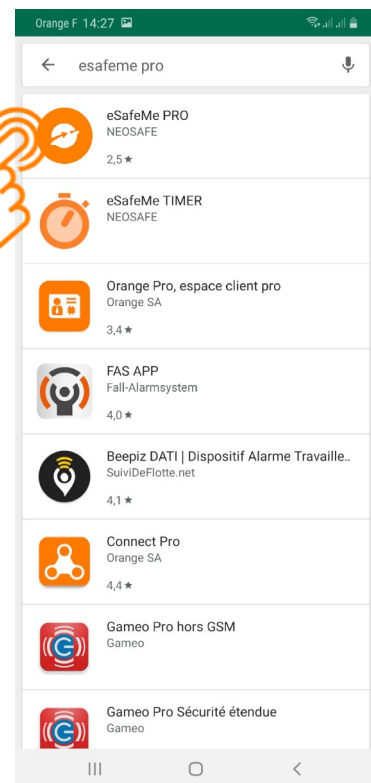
Orange F 14:27

esafeme pro

eSafeMe PRO
NEOSAFE
2,5 ★

eSafeMe TIMER
NEOSAFE

Orange Pro, espace client pro
Orange SA
3,4 ★

FAS APP
Fall-Alarmsystem
4,0 ★

Beepiz DATI | Dispositif Alarme Travaille..
SuiviDeFlotte.net
4,1 ★

Connect Pro
Orange SA
4,4 ★

Gameo Pro hors GSM
Gameo

Gameo Pro Sécurité étendue
Gameo